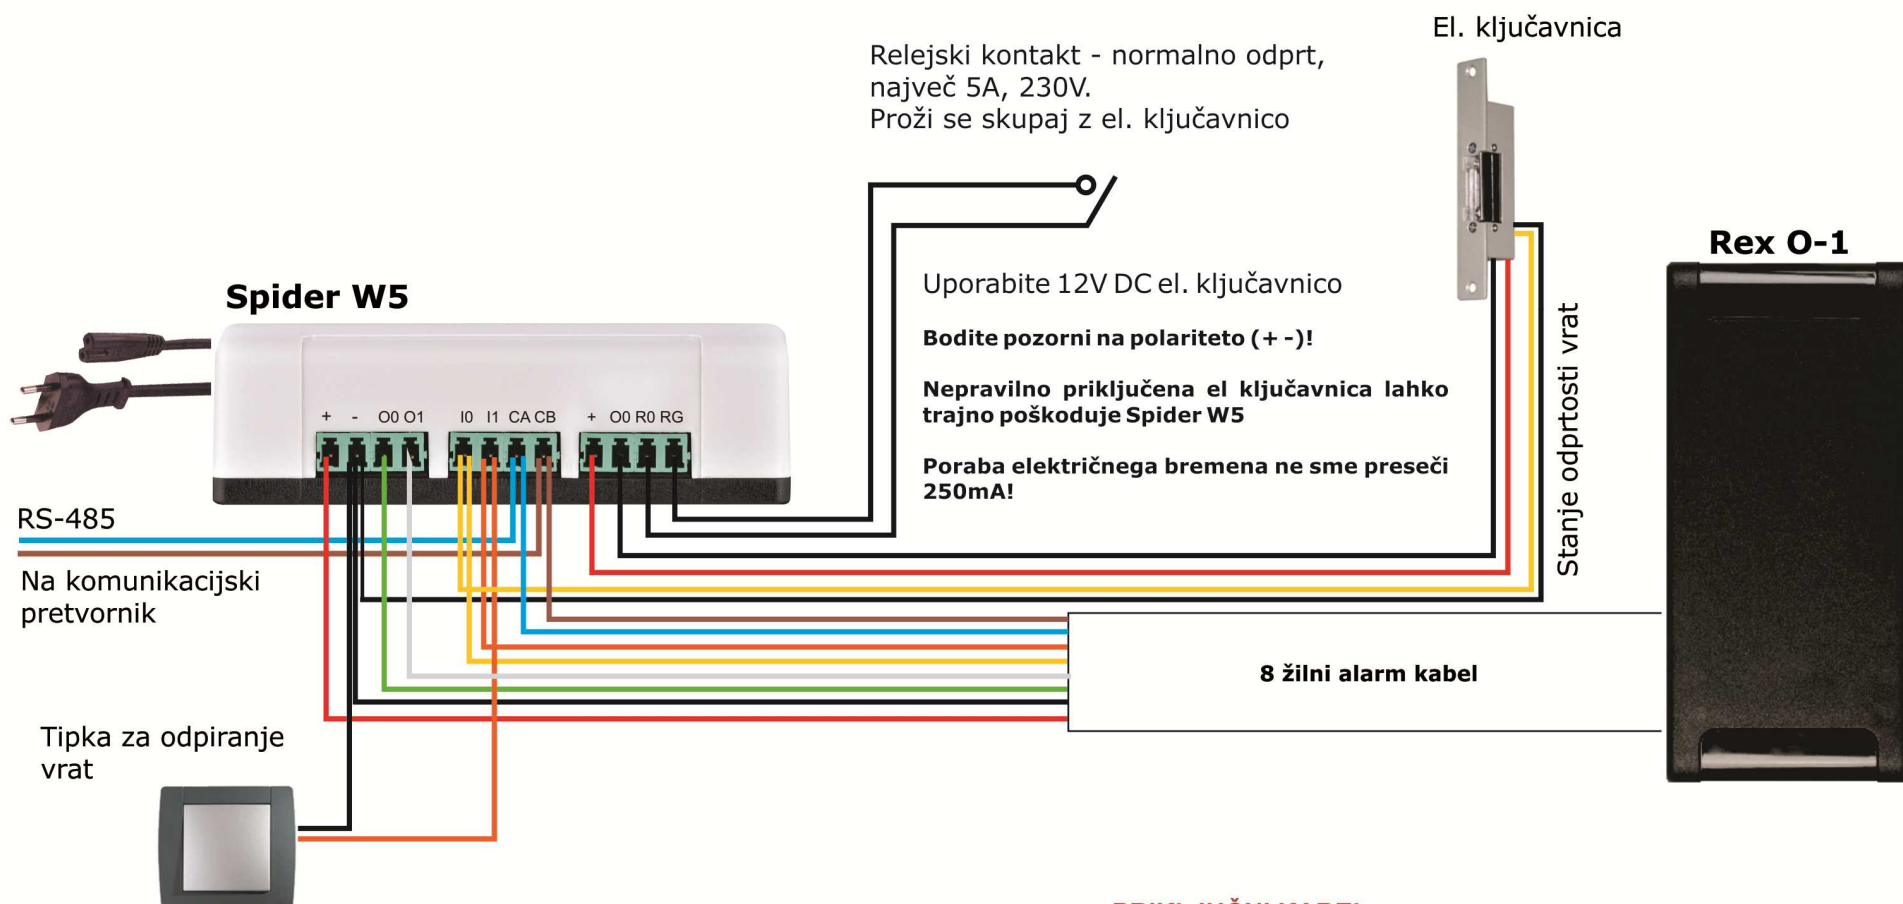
El. ključavnica

Relejski kontakt - normalno odprt, največ 5A, 230V.
Proži se skupaj z el. ključavnico

Rex O-1

Spider W5

Uporabite 12V DC el. ključavnico

**Bodite pozorni na polariteto (+ -)!**

**Nepravilno priključena el ključavnica lahko trajno poškoduje Spider W5**

**Poraba električnega bremena ne sme preseči 250mA!**

Stanje odprtosti vrat

+ - O0 O1 I0 I1 CA CB + O0 R0 RG

RS-485

Na komunikacijski pretvornik

**8 žilni alarm kabel**

Tipka za odpiranje vrat

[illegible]